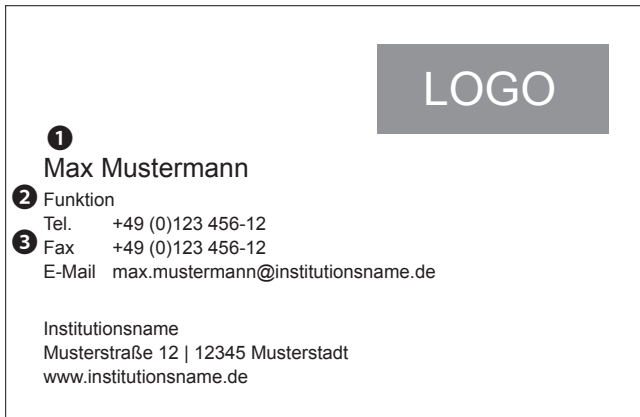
LOGO

❶
Max Mustermann
❷ Funktion
Tel. +49 (0)123 456-12
❸ Fax +49 (0)123 456-12
E-Mail max.mustermann@institutionsname.de

Institutionsname
Musterstraße 12 | 12345 Musterstadt
www.institutionsname.de